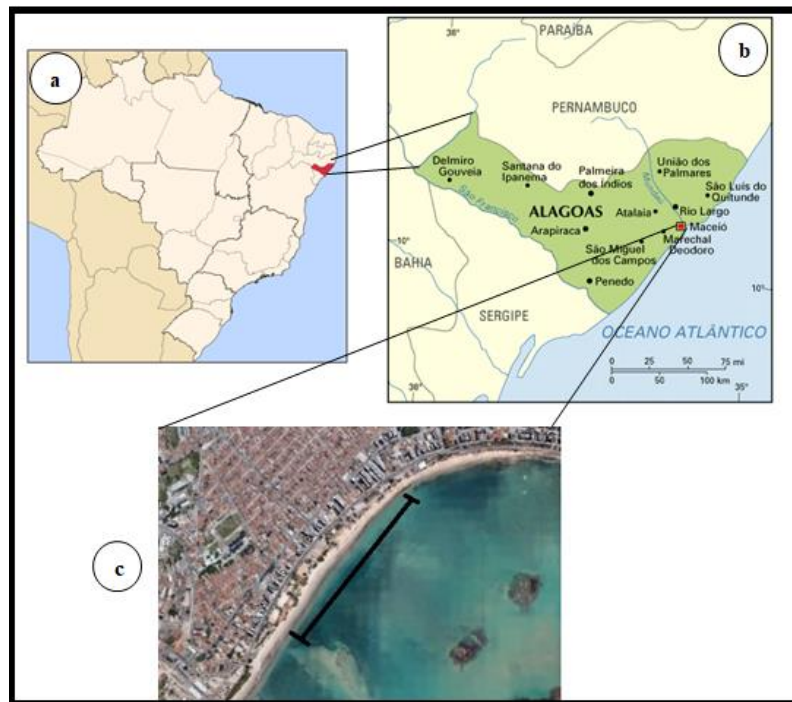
a

b

38°

PARAÍBA

PERNAMBUCO

Delmiro Gouveia

Santana do Ipanema

Palmeira dos Índios

União dos Palmares

São Luís do Quitunde

São Francisco

Mundaú

ALAGOAS

Atalaia

Rio Largo

Arapiraca

Maceió

10°

BAHIA

São Miguel dos Campos

Marechal Deodoro

Penedo

10°

SERGIPE

OCEANO ATLÂNTICO

0 25 50 75 mi

0 50 100 km

38°

35°

c